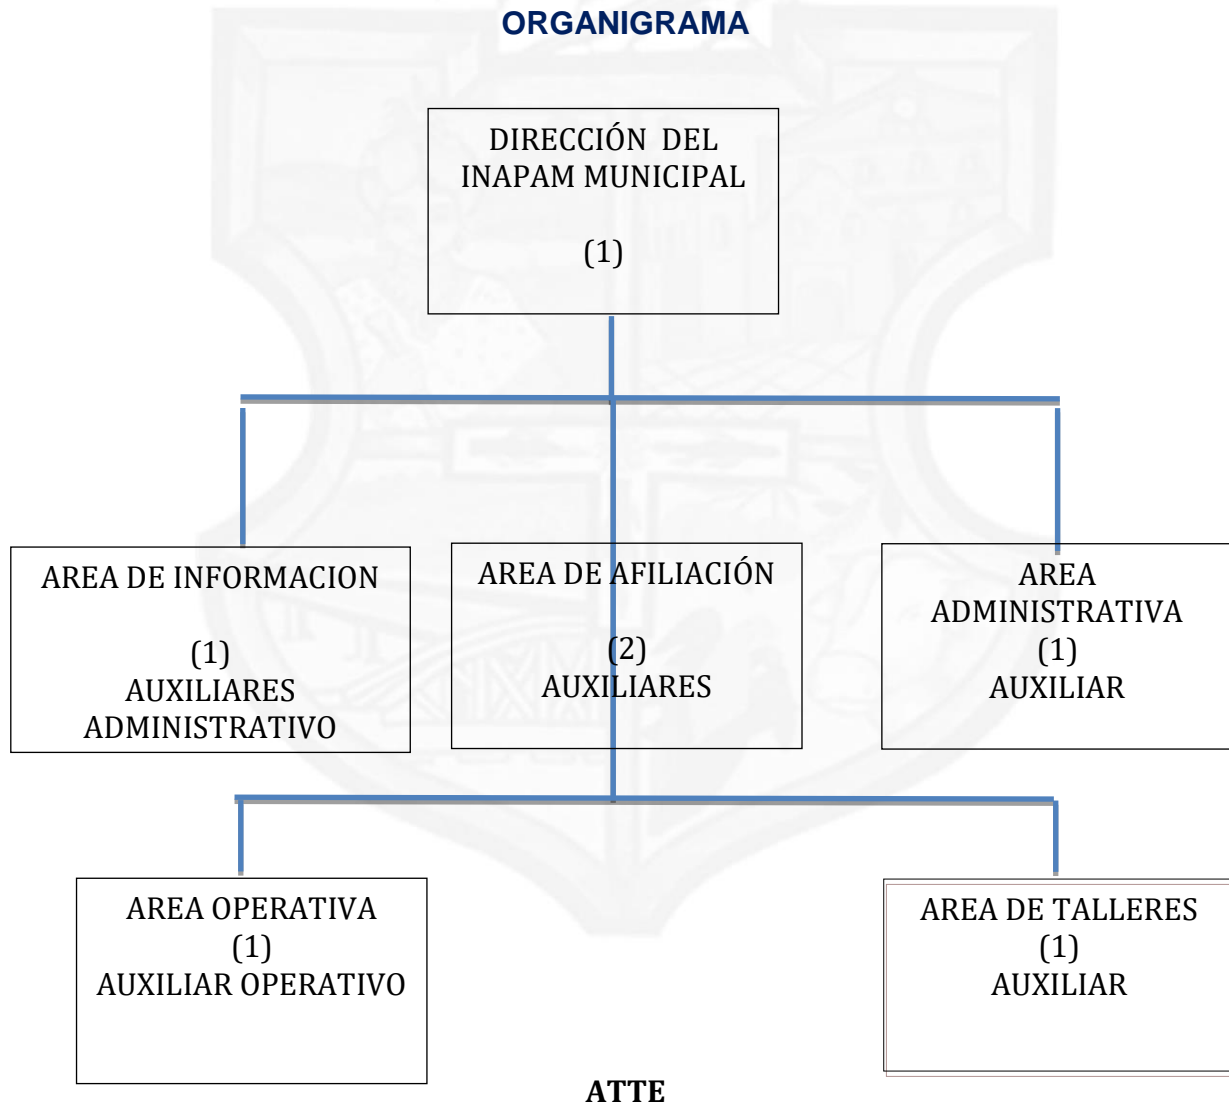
ORGANIGRAMA

DIRECCIÓN DEL INAPAM MUNICIPAL

(1)

AREA DE INFORMACION

(1)
AUXILIARES
ADMINISTRATIVO

AREA DE AFILIACIÓN

(2)
AUXILIARES

AREA
ADMINISTRATIVA
(1)
AUXILIAR

AREA OPERATIVA
(1)
AUXILIAR OPERATIVO

AREA DE TALLERES
(1)
AUXILIAR

ATTE